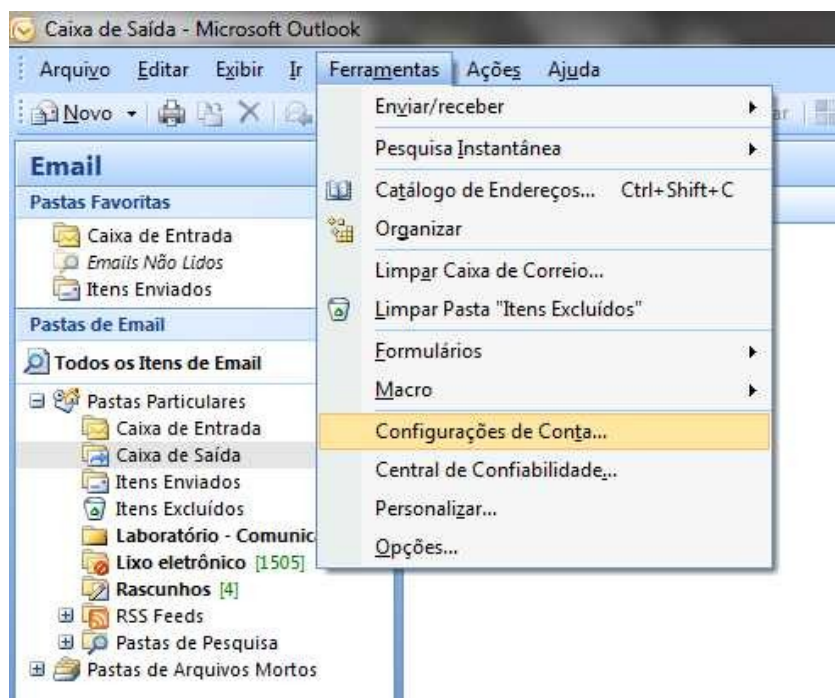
Caixa de Saída - Microsoft Outlook

Arquivo Editar Exibir Ir Ferramentas Ações Ajuda

Novo

Email

Pastas Favoritas

Caixa de Entrada
Emails Não Lidos
Itens Enviados

Pastas de Email

Todos os Itens de Email

Pastas Particulares
Caixa de Entrada
Caixa de Saída
Itens Enviados
Itens Excluídos
Laboratório - Comunic
Lixo eletrônico [1505]
Rascunhos [4]
RSS Feeds
Pastas de Pesquisa
Pastas de Arquivos Mortos

Enviar/receber
Pesquisa Instantânea
Catálogo de Endereços... Ctrl+Shift+C
Organizar
Limpar Caixa de Correio...
Limpar Pasta "Itens Excluídos"
Formulários
Macro
Configurações de Conta...
Central de Confiabilidade...
Personalizar...
Opções...